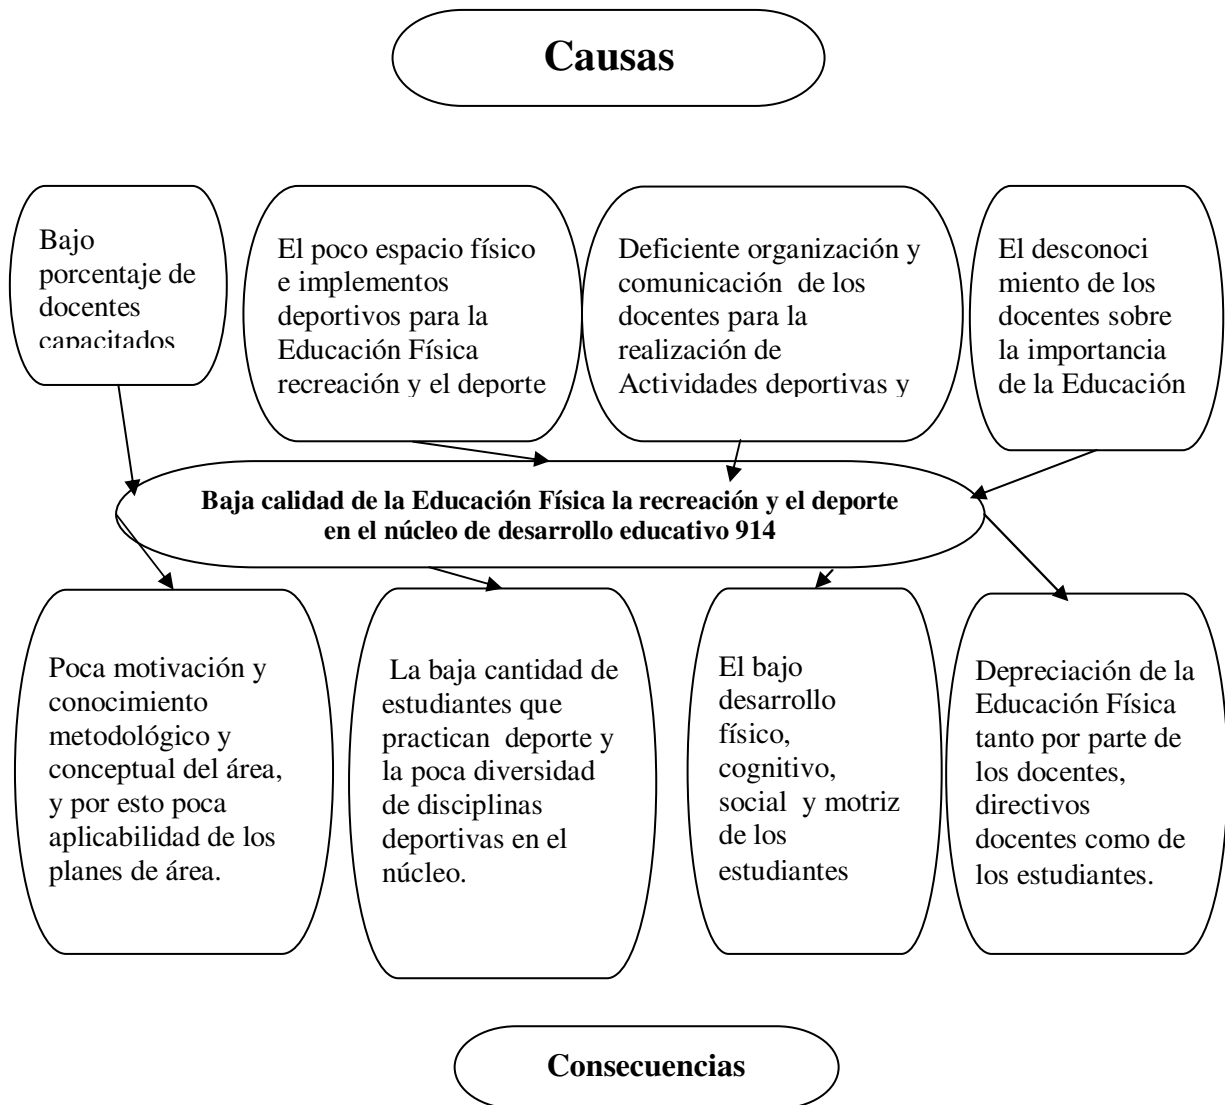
Causas

Bajo porcentaje de docentes capacitados

El poco espacio físico e implementos deportivos para la Educación Física recreación y el deporte

Deficiente organización y comunicación de los docentes para la realización de Actividades deportivas y

El desconoci miento de los docentes sobre la importancia de la Educación

Baja calidad de la Educación Física la recreación y el deporte en el núcleo de desarrollo educativo 914

Poca motivación y conocimiento metodológico y conceptual del área, y por esto poca aplicabilidad de los planes de área.

La baja cantidad de estudiantes que practican deporte y la poca diversidad de disciplinas deportivas en el núcleo.

El bajo desarrollo físico, cognitivo, social y motriz de los estudiantes

Depreciación de la Educación Física tanto por parte de los docentes, directivos docentes como de los estudiantes.

Consecuencias